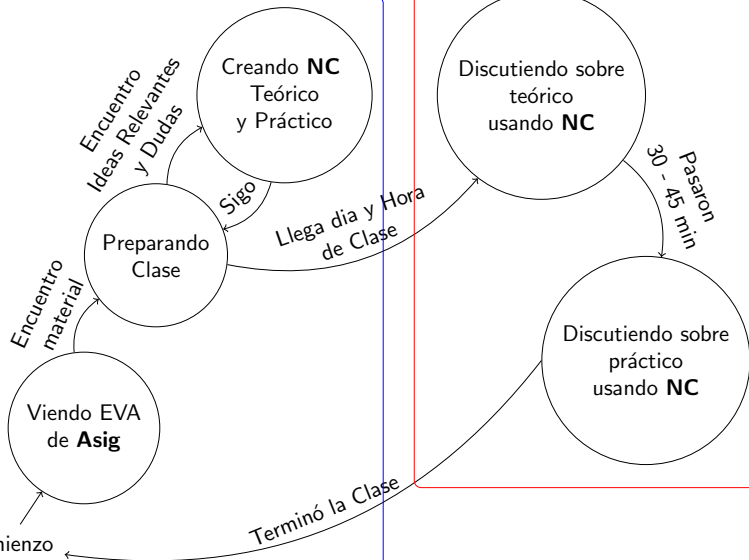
Encuentro
Ideas Relevantes
y Dudas

Creando **NC**
Teórico
y Práctico

Discutiendo sobre
teórico
usando **NC**

Pasaron
30 - 45 min

Sigo

Llega dia y Hora
de Clase

Preparando
Clase

Encuentro
material

Discutiendo sobre
práctico
usando **NC**

Viendo EVA
de **Asig**

Terminó la Clase

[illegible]mienzo